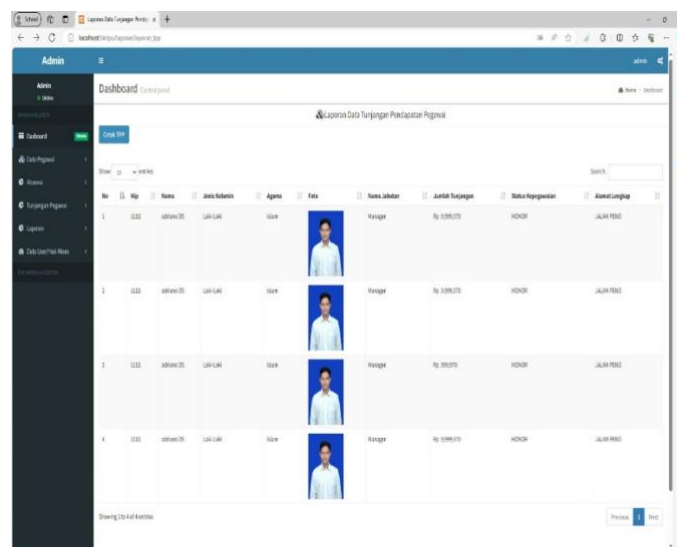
Laporan Data Tunjangan Pendap ×
localhost/tunjpu/laporan/laporan.php

Admin
Admin
● Online
MAIN NAVIGATION
Dashboard
Data Pegawai
Absensi
Tunjangan Pegawai
Laporan
Data User/Hak Akses
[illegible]

Dashboard Control panel
Home > Dashboard

Laporan Data Tunjangan Pendapatan Pegawai

Cetak PDF

Show 10 entries
Search:

| No | Nip | Nama | Jenis Kelamin | Agama | Foto | Nama Jabatan | Jumlah Tunjangan | Status Kepegawaian | Alamat Lengkap |
|---|---|---|---|---|---|---|---|---|---|
| 1 | 1111 | adriano DS | Laki-Laki | Islam | | Manager | Rp. 3,999,370 | HONOR | JALAN PEMO |
| 2 | 1111 | adriano DS | Laki-Laki | Islam | | Manager | Rp. 3,999,370 | HONOR | JALAN PEMO |
| 3 | 1111 | adriano DS | Laki-Laki | Islam | | Manager | Rp. 399,970 | HONOR | JALAN PEMO |
| 4 | 1111 | adriano DS | Laki-Laki | Islam | | Manager | Rp. 3,999,370 | HONOR | JALAN PEMO |

Showing 1 to 4 of 4 entries
Previous 1 Next